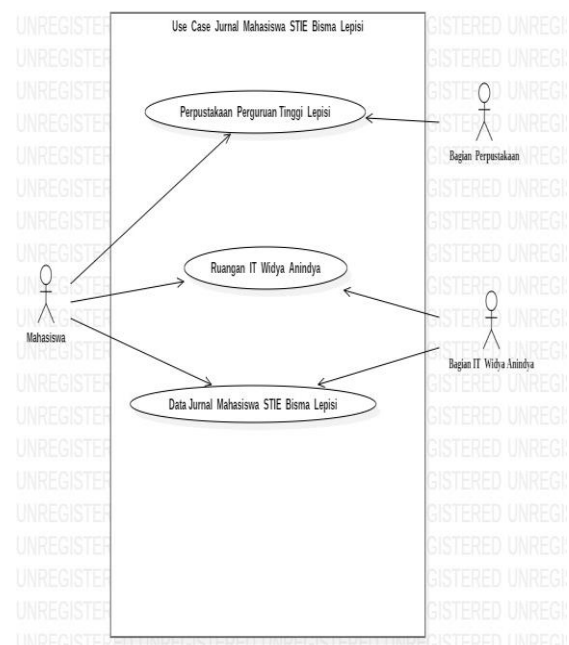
Use Case Jurnal Mahasiswa STIE Bisma Lepisi

Perpustakaan Perguruan Tinggi Lepisi

Bagian Perpustakaan

Ruangan IT Widya Anindya

Mahasiswa

Bagian IT Widya Anindya

Data Jurnal Mahasiswa STIE Bisma Lepisi

UNREGISTERED UNREGISTERED UNREGISTERED